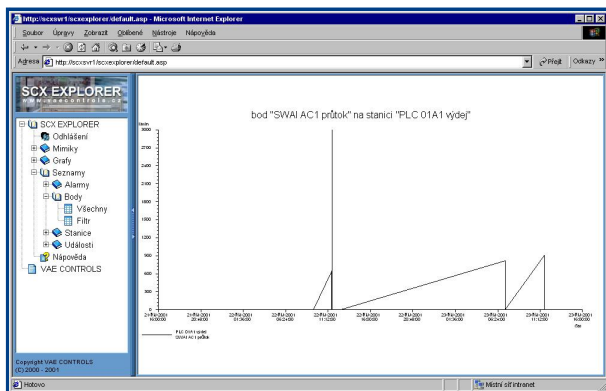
http://scxsvr1/scxexplorer/default.asp - Microsoft Internet Explorer

Soubor Úpravy Zobrazit Oblíbené Nástroje Nápověda

Adresa http://scxsvr1/scxexplorer/default.asp

Přejít Odkazy »

SCX EXPLORER
www.vaecontrols.cz

SCX EXPLORER
Odhlášení
Mimiky
Grafy
Seznamy
Alarmy
Body
Všechny
Filtr
Stanice
Události
Nápověda
VAE CONTROLS

Copyright VAE CONTROLS
(C) 2000 - 2001

bod "SWAI AC1 průtok" na stanici "PLC 01A1 výdej"

l/min
3000
2700
2400
2100
1800
1500
1200
900
600
300
0

21-ČVN-2001 16:00:00
21-ČVN-2001 20:48:00
22-ČVN-2001 01:36:00
22-ČVN-2001 06:24:00
22-ČVN-2001 11:12:00
22-ČVN-2001 16:00:00
22-ČVN-2001 20:48:00
23-ČVN-2001 01:36:00
23-ČVN-2001 06:24:00
23-ČVN-2001 11:12:00
23-ČVN-2001 16:00:00

čas

PLC 01A1 výdej
SWAI AC1 průtok

Hotovo

Místní síť intranet